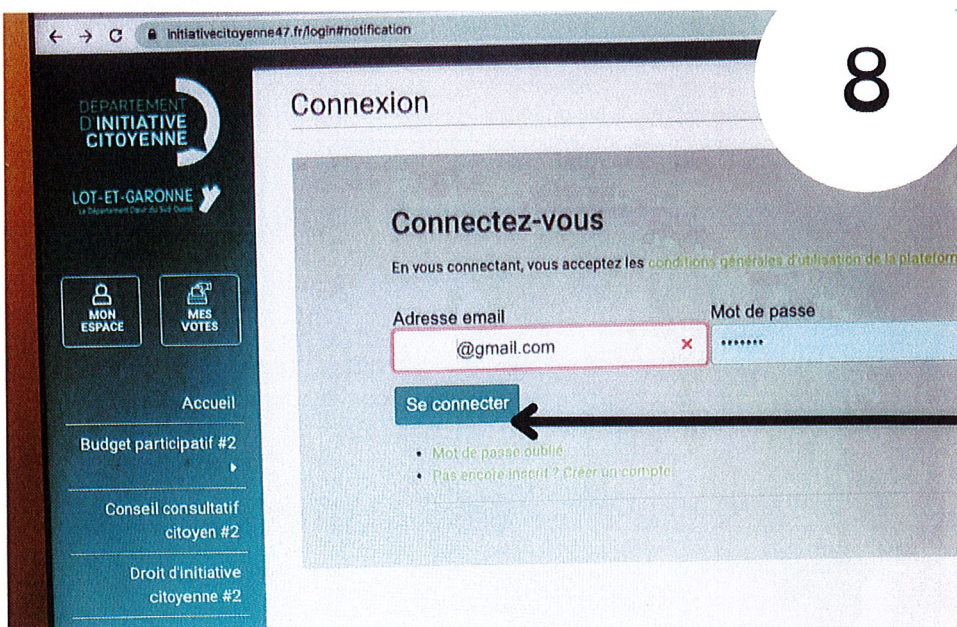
initiativecitoyenne47.fr/login#notification

8

DÉPARTEMENT D'INITIATIVE CITOYENNE

LOT-ET-GARONNE

Le Département Cœur du Sud-Ouest

MON ESPACE

MES VOTES

Accueil

Budget participatif #2

Conseil consultatif citoyen #2

Droit d'initiative citoyenne #2

Connexion

Connectez-vous

En vous connectant, vous acceptez les conditions générales d'utilisation de la plateform

Adresse email

@gmail.com

Mot de passe

•••••••

Se connecter

• Mot de passe oublié

• Pas encore inscrit ? Créer un compte